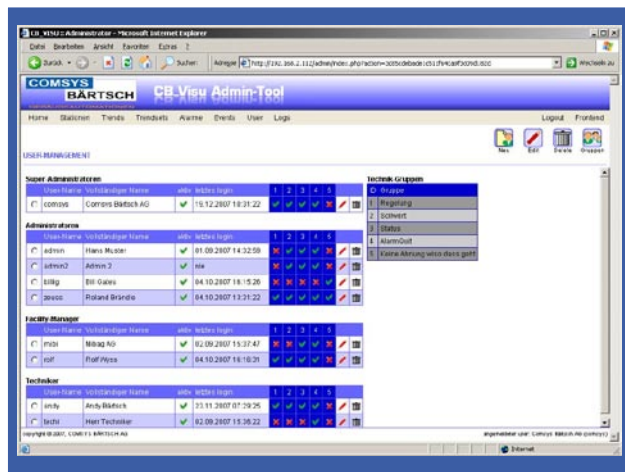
CB_VISU: Administrator - Microsoft Internet Explorer

Datei Bearbeiten Ansicht Favoriten Extras ?

Zurück Suchen Adresse http://192.168.2.112/admin/index.php?action=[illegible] Wechseln zu

COMSYS BÄRTSCH CB Visu Admin-Tool

Home Stationen Trends Trendsets Alarme Events User Logs Logout Frontend

USER-MANAGEMENT

Neu Edit Delete Gruppen

Super Administratoren

| | User-Name | Vollständiger Name | aktiv | letztes login | 1 | 2 | 3 | 4 | 5 | | |
|---|---|---|---|---|---|---|---|---|---|---|---|
| ○ | comsys | Comsys Bärtsch AG | ✔ | 19.12.2007 18:31:22 | ✔ | ✔ | ✔ | ✔ | ✖ | | |

Administratoren

| | User-Name | Vollständiger Name | aktiv | letztes login | 1 | 2 | 3 | 4 | 5 | | |
|---|---|---|---|---|---|---|---|---|---|---|---|
| ○ | admin | Hans Muster | ✔ | 01.09.2007 14:32:59 | ✖ | ✔ | ✔ | ✔ | ✔ | | |
| ○ | admin3 | Admin 3 | ✔ | nie | ✔ | ✔ | ✔ | ✔ | ✔ | | |
| ○ | billig | Bill Gates | ✔ | 04.10.2007 16:15:26 | ✖ | ✖ | ✖ | ✖ | ✔ | | |
| ○ | zesso | Roland Brändle | ✔ | 04.10.2007 13:31:22 | ✔ | ✔ | ✔ | ✔ | ✔ | | |

Facility-Manager

| | User-Name | Vollständiger Name | aktiv | letztes login | 1 | 2 | 3 | 4 | 5 | | |
|---|---|---|---|---|---|---|---|---|---|---|---|
| ○ | mibi | Mibag AG | ✔ | 02.09.2007 15:37:47 | ✖ | ✖ | ✔ | ✔ | ✔ | | |
| ○ | rolf | Rolf Wyss | ✔ | 04.10.2007 16:10:31 | ✖ | ✖ | ✔ | ✔ | ✔ | | |

Techniker

| | User-Name | Vollständiger Name | aktiv | letztes login | 1 | 2 | 3 | 4 | 5 | | |
|---|---|---|---|---|---|---|---|---|---|---|---|
| ○ | andy | Andy Bärtsch | ✔ | 23.11.2007 07:29:25 | ✔ | ✔ | ✔ | ✔ | ✔ | | |
| ○ | techi | Herr Techniker | ✔ | 02.09.2007 15:36:22 | ✔ | ✔ | ✔ | ✔ | ✔ | | |

Technik Gruppen

| ID | Gruppe |
|---|---|
| 1 | Regelung |
| 2 | Schwert |
| 3 | Status |
| 4 | AlarmOut |
| 5 | Keine Ahnung wies dass geht |

copyright © 2007, COMSYS BÄRTSCH AG

angemeldeter user: Comsys Bärtsch AG (comsys)

Internet